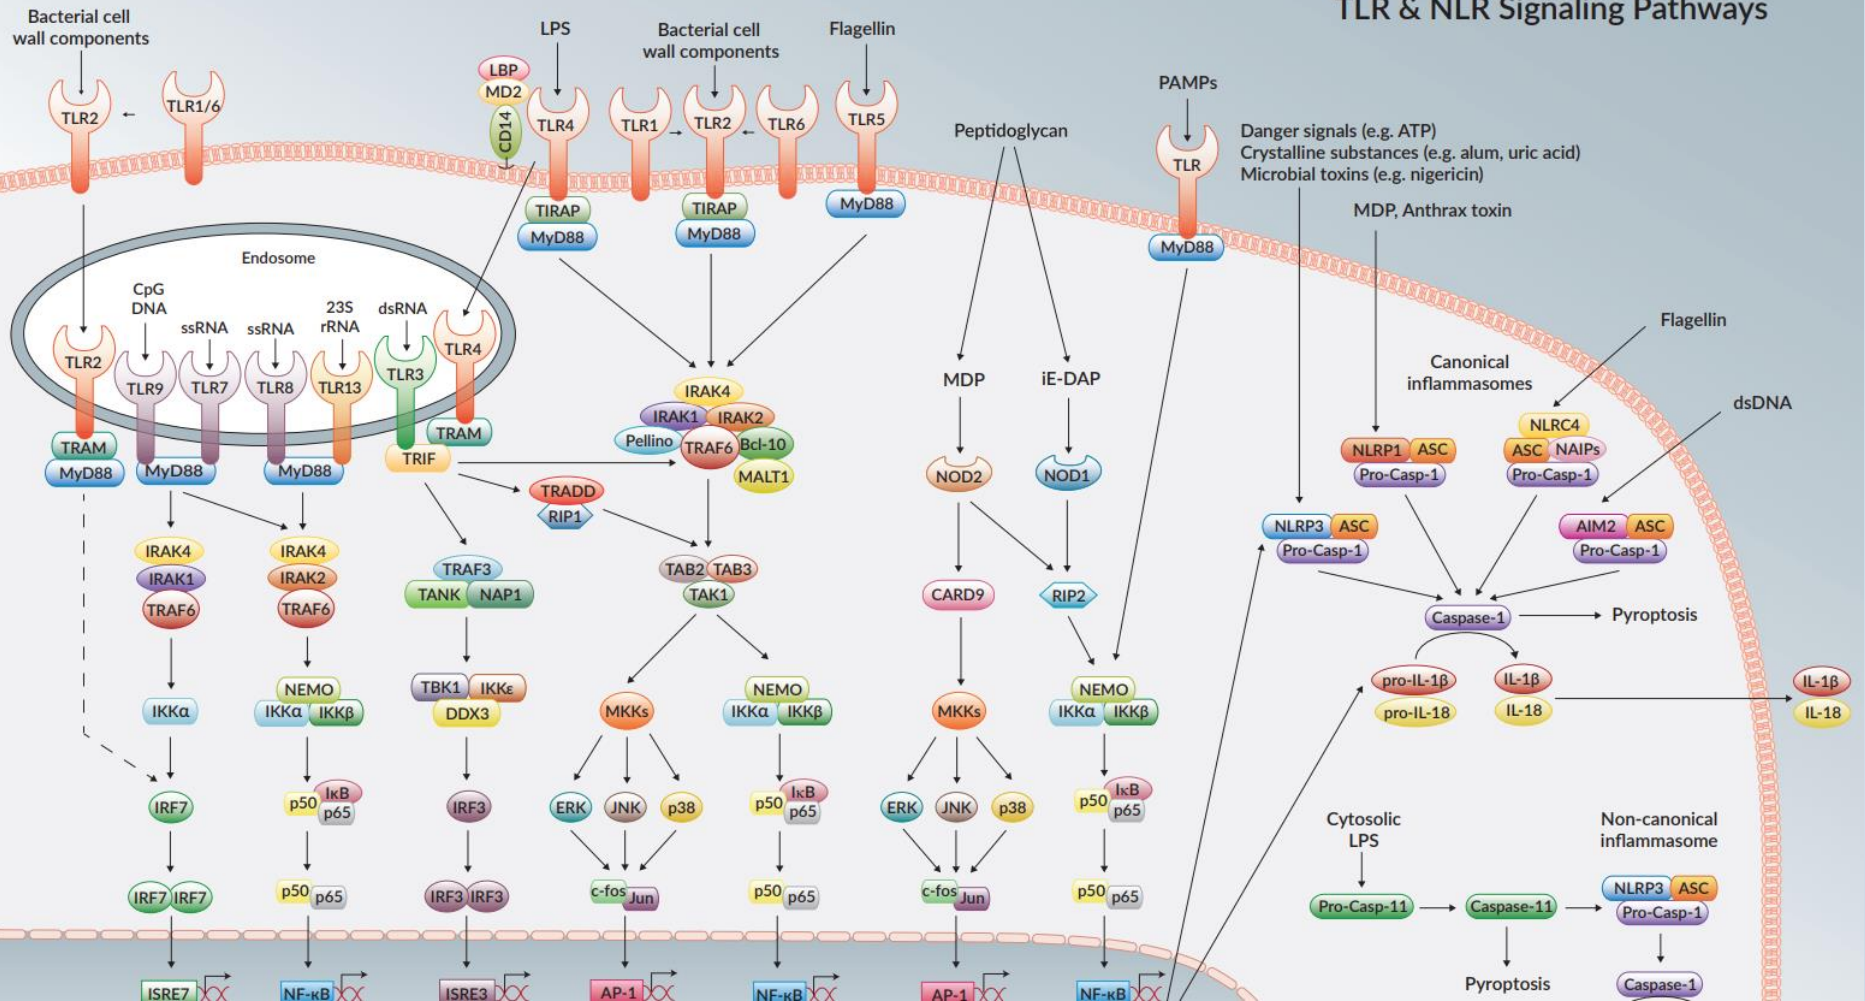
TLR & NLR Signaling Pathways

Bacterial cell wall components

TLR2

TLR1/6

LPS

LBP

MD2

CD14

TLR4

Bacterial cell wall components

TLR1

TLR2

TLR6

Flagellin

TLR5

PAMPs

TLR

Peptidoglycan

Danger signals (e.g. ATP)
Crystalline substances (e.g. alum, uric acid)
Microbial toxins (e.g. nigericin)

MDP, Anthrax toxin

TIRAP

MyD88

TIRAP

MyD88

MyD88

MyD88

Endosome

CpG DNA

ssRNA

ssRNA

23S rRNA

dsRNA

TLR4

TLR2

TLR9

TLR7

TLR8

TLR13

TLR3

TRAM

TRAM

MyD88

MyD88

MyD88

TRIF

IRAK4

IRAK1

IRAK2

Pellino

TRAF6

Bcl-10

MALT1

TRADD

RIP1

MDP

iE-DAP

NOD2

NOD1

Flagellin

Canonical inflammasomes

dsDNA

NLRC4

NLRP1

ASC

ASC

NAIPs

Pro-Casp-1

Pro-Casp-1

NLRP3

ASC

Pro-Casp-1

AIM2

ASC

Pro-Casp-1

IRAK4

IRAK1

TRAF6

IRAK4

IRAK2

TRAF6

TRAF3

TANK

NAP1

TAB2

TAB3

TAK1

CARD9

RIP2

Caspase-1

Pyroptosis

pro-IL-1β

pro-IL-18

IL-1β

IL-18

IL-1β

IL-18

IKKα

NEMO

IKKα

IKKβ

TBK1

IKKε

DDX3

MKKs

NEMO

IKKα

IKKβ

MKKs

NEMO

IKKα

IKKβ

IRF7

p50

IκB

p65

IRF3

ERK

JNK

p38

p50

IκB

p65

ERK

JNK

p38

p50

IκB

p65

Cytosolic LPS

Non-canonical inflammasome

IRF7

IRF7

p50

p65

IRF3

IRF3

c-fos

Jun

p50

p65

c-fos

Jun

p50

p65

Pro-Casp-11

Caspase-11

NLRP3

ASC

Pro-Casp-1

Pyroptosis

Caspase-1

ISRE7

NF-κB

ISRE3

AP-1

NF-κB

AP-1

NF-κB